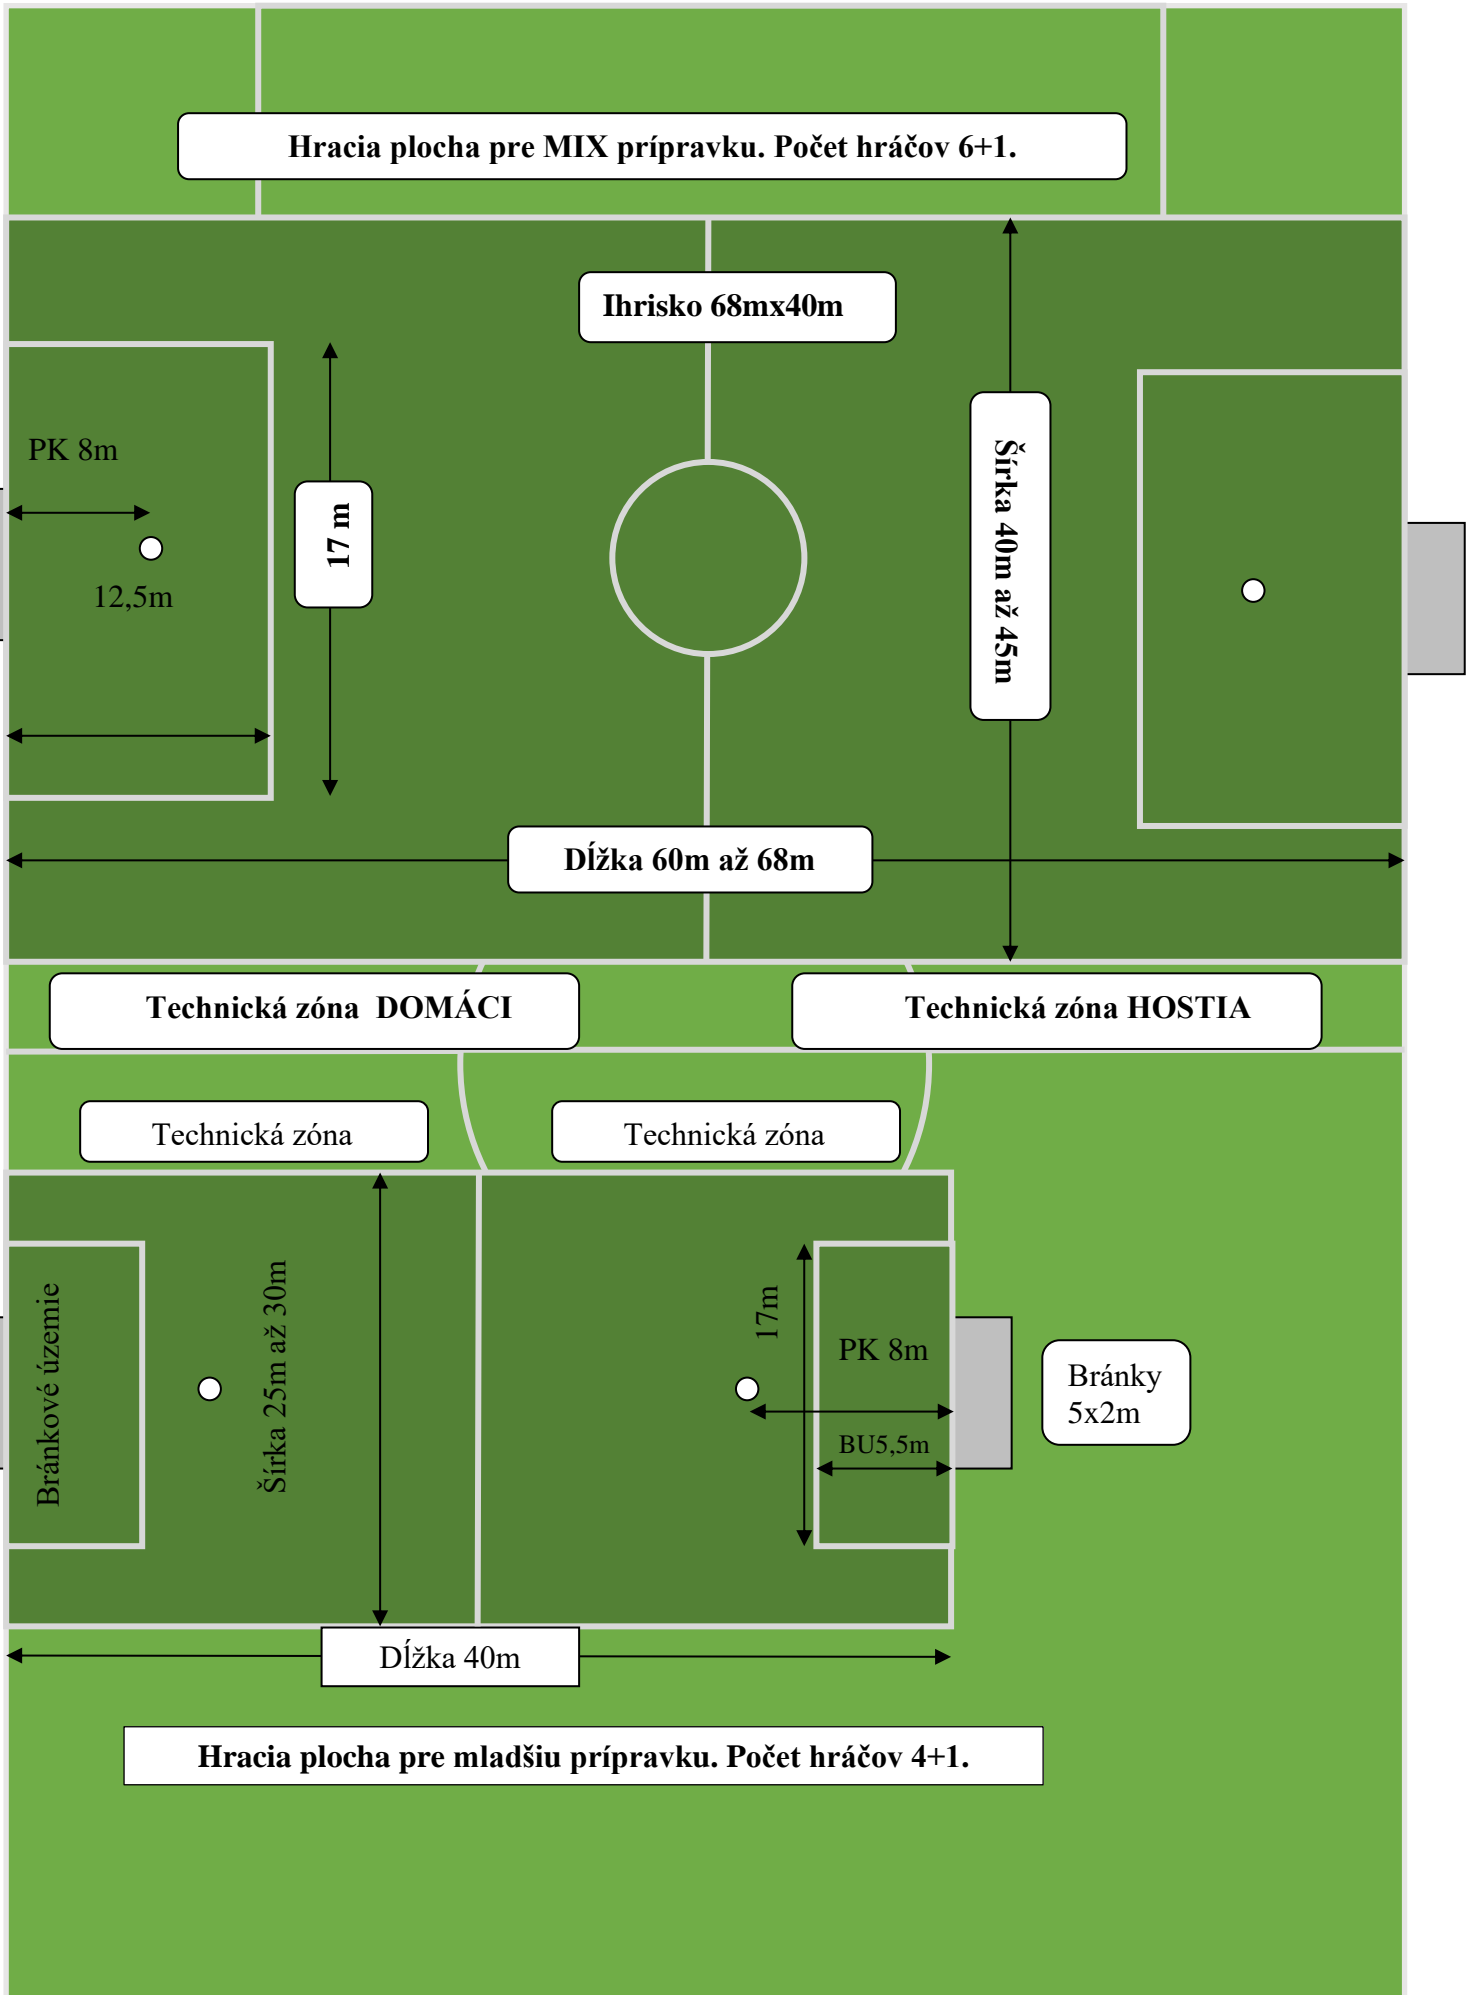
Hracia plocha pre MIX prípravku. Počet hráčov 6+1.

Ihrisko 68mx40m

PK 8m

12,5m

17 m

Šírka 40m až 45m

Dĺžka 60m až 68m

Technická zóna DOMÁCI

Technická zóna HOSTIA

Technická zóna

Technická zóna

Bránkové územie

Šírka 25m až 30m

17m

PK 8m

BU5,5m

Bránky 5x2m

Dĺžka 40m

Hracia plocha pre mladšiu prípravku. Počet hráčov 4+1.